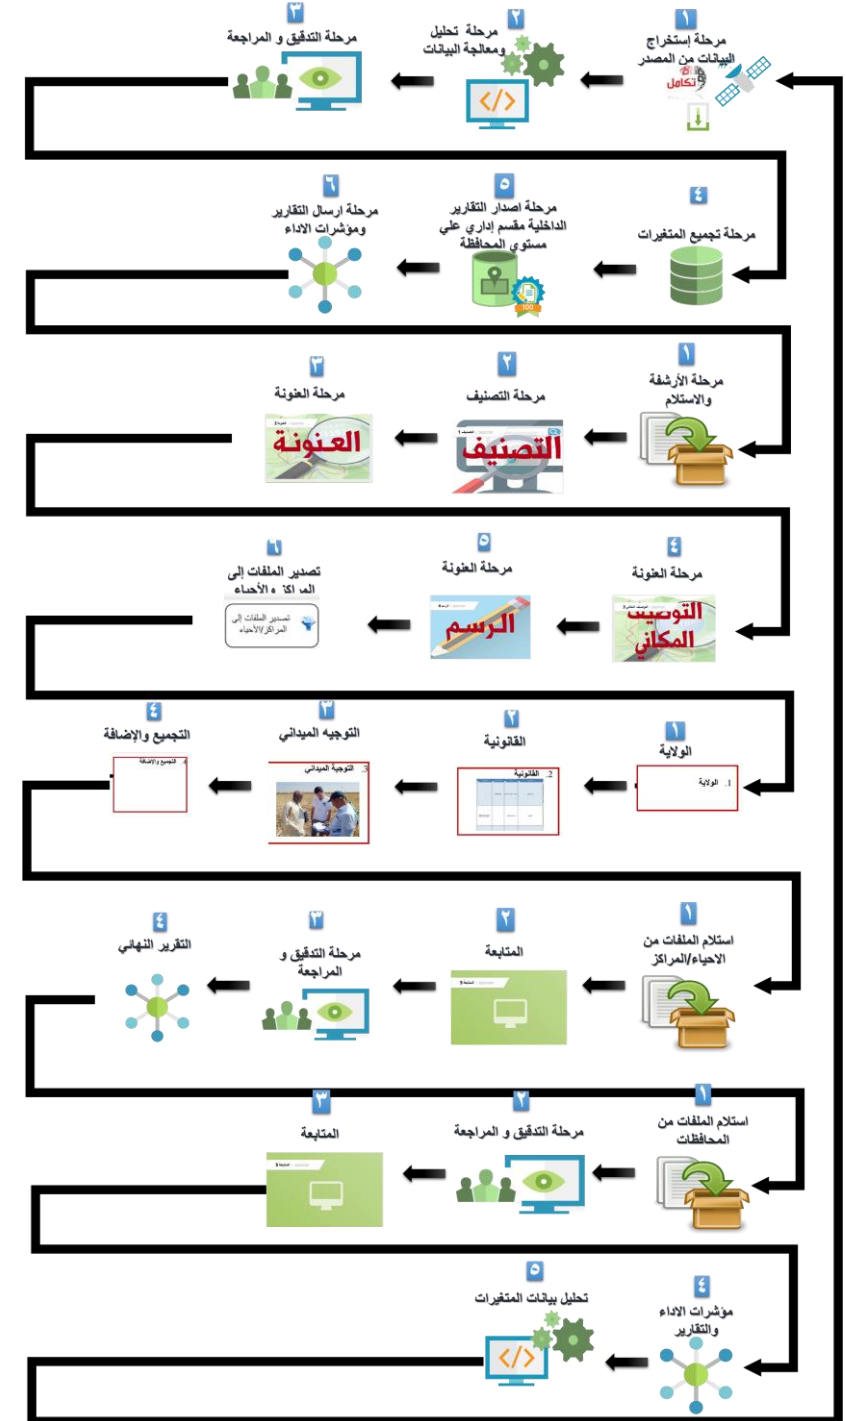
١
مرحلة إستخراج البيانات من المصدر
تكامل

٢
مرحلة تحليل ومعالجة البيانات

٣
مرحلة التدقيق و المراجعة

٤
مرحلة تجميع المتغيرات

٥
مرحلة اصدار التقارير الداخلية مقسم إداري علي مستوى المحافظة

٦
مرحلة ارسال التقارير ومؤشرات الاداء

١
مرحلة الأرشفة والاستلام

٢
مرحلة التصنيف
التصنيف

٣
مرحلة العنونة
العنونة

٤
مرحلة العنونة
التوصيف المكاني

٥
مرحلة العنونة
الرسم

٦
تصدير الملفات إلى المراكز والأحياء
تصدير الملفات إلى المراكز/الأحياء

١
الولاية
1. الولاية

٢
القانونية
2. القانونية

٣
التوجيه الميداني
3. التوجيه الميداني

٤
التجميع والإضافة
4. التجميع والإضافة

١
استلام الملفات من الاحياء/المراكز

٢
المتابعة

٣
مرحلة التدقيق و المراجعة

٤
التقرير النهائي

١
استلام الملفات من المحافظات

٢
مرحلة التدقيق و المراجعة

٣
المتابعة

٤
مؤشرات الاداء والتقارير

٥
تحليل بيانات المتغيرات